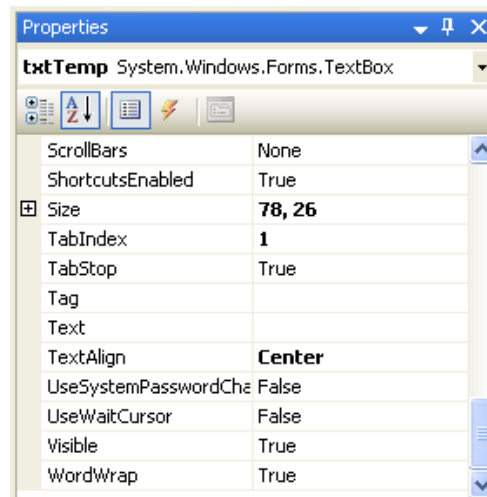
Properties

txtTemp System.Windows.Forms.TextBox

| | |
|---|---|
| ScrollBars | None |
| ShortcutsEnabled | True |
| ⊞ Size | 78, 26 |
| TabIndex | 1 |
| TabStop | True |
| Tag | |
| Text | |
| TextAlign | Center |
| UseSystemPasswordCha | False |
| UseWaitCursor | False |
| Visible | True |
| WordWrap | True |